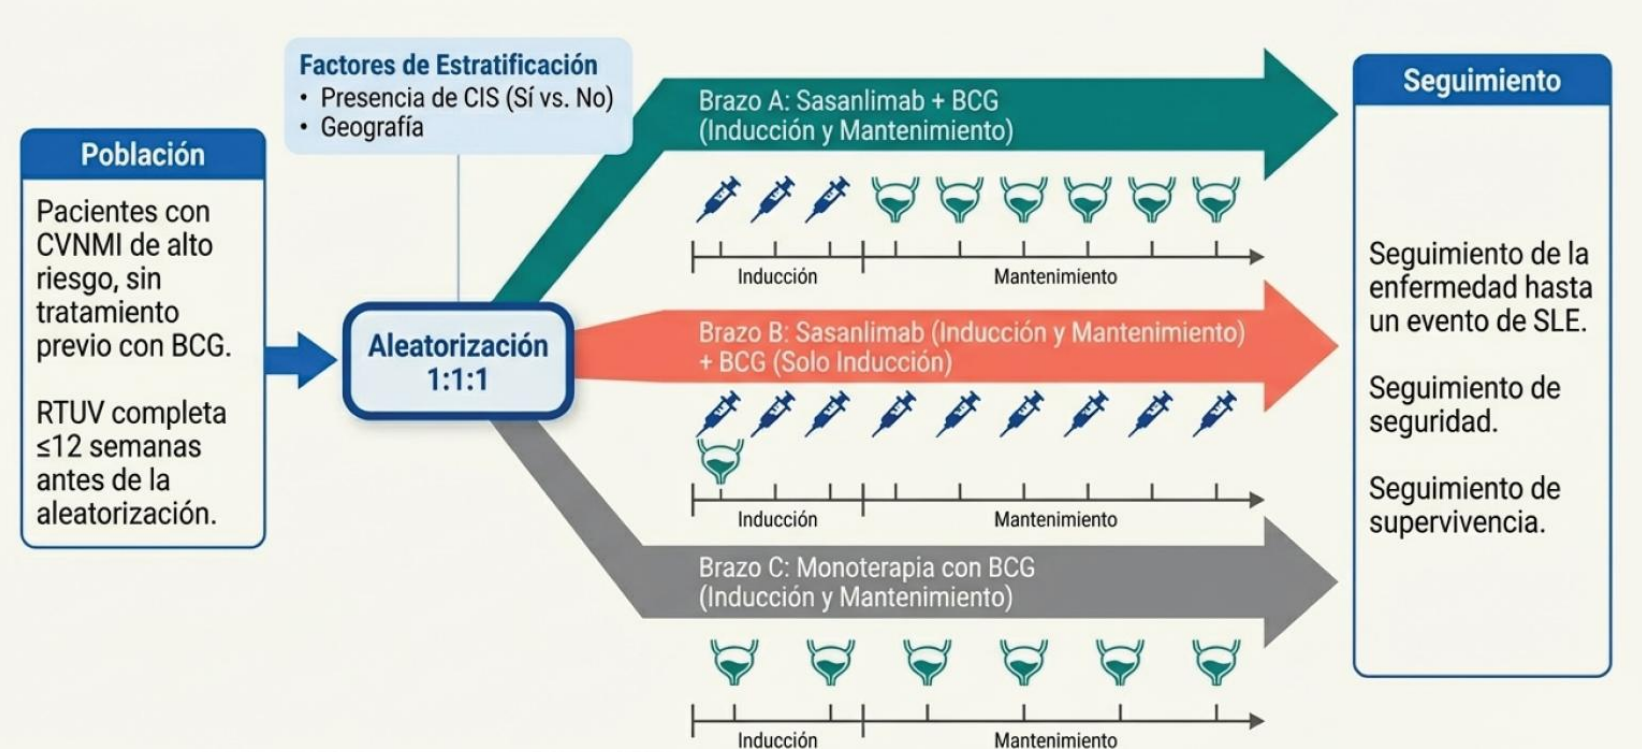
Factores de Estratificación
• Presencia de CIS (Sí vs. No)
• Geografía

Población

Pacientes con CVNMI de alto riesgo, sin tratamiento previo con BCG.

RTUV completa ≤12 semanas antes de la aleatorización.

Aleatorización 1:1:1

Brazo A: Sasanlimab + BCG (Inducción y Mantenimiento)

Inducción
Mantenimiento

Brazo B: Sasanlimab (Inducción y Mantenimiento) + BCG (Solo Inducción)

Inducción
Mantenimiento

Brazo C: Monoterapia con BCG (Inducción y Mantenimiento)

Inducción
Mantenimiento

Seguimiento

Seguimiento de la enfermedad hasta un evento de SLE.

Seguimiento de seguridad.

Seguimiento de supervivencia.